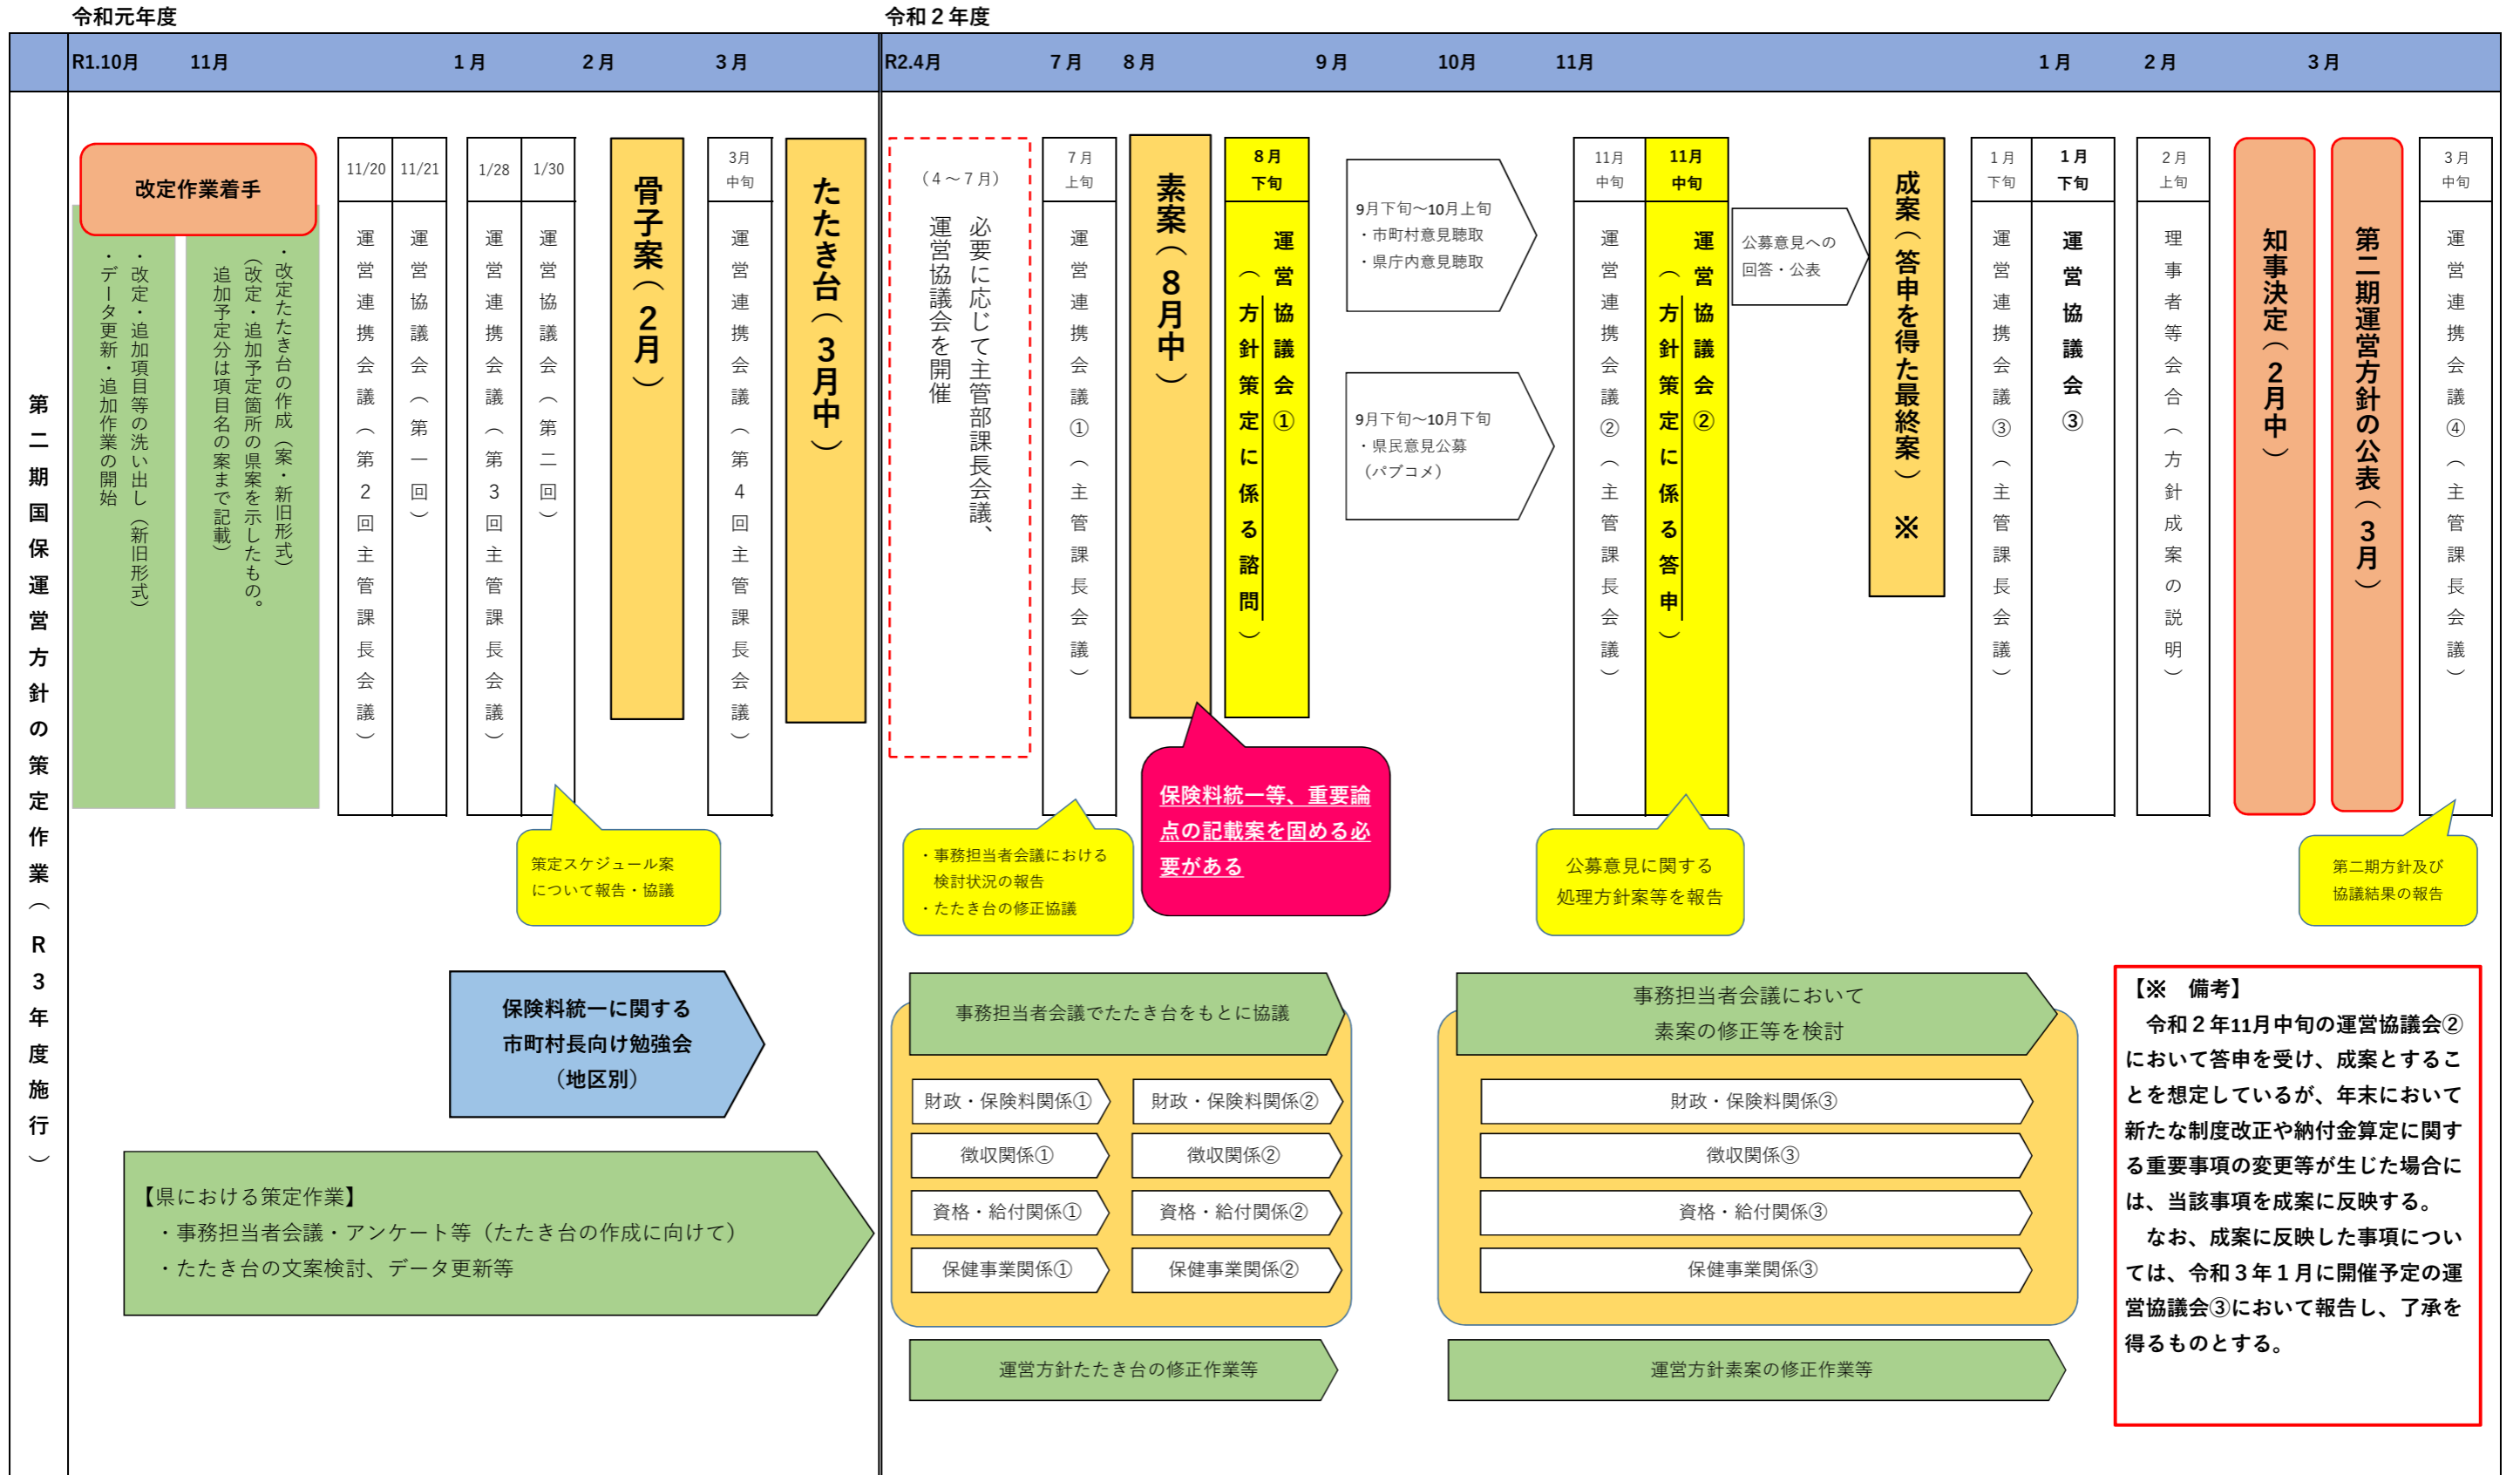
令和元年度

令和２年度

| | R1.10月 | 11月 | 1月 | 2月 | 3月 | R2.4月 | 7月 | 8月 | 9月 | 10月 | 11月 | 1月 | 2月 | 3月 |
|---|---|---|---|---|---|---|---|---|---|---|---|---|---|---|

第二期国保運営方針の策定作業（R３年度施行）

改定作業着手

・データ更新・追加作業の開始

・改定・追加項目等の洗い出し（新旧形式）

・改定たたき台の作成（案・新旧形式）（改定・追加予定箇所の県案を示したもの。追加予定分は項目名の案まで記載）

11/20 運営連携会議（第２回主管課長会議）

11/21 運営協議会（第一回）

1/28 運営連携会議（第３回主管課長会議）

1/30 運営協議会（第二回）

骨子案（２月）

3月中旬 運営連携会議（第４回主管課長会議）

たたき台（３月中）

策定スケジュール案について報告・協議

保険料統一に関する市町村長向け勉強会（地区別）

【県における策定作業】
・事務担当者会議・アンケート等（たたき台の作成に向けて）
・たたき台の文案検討、データ更新等

（４～７月）必要に応じて主管部課長会議、運営協議会を開催

7月上旬 運営連携会議①（主管課長会議）

素案（８月中）

8月下旬 運営協議会①（方針策定に係る諮問）

・事務担当者会議における検討状況の報告
・たたき台の修正協議

保険料統一等、重要論点の記載案を固める必要がある

9月下旬～10月上旬
・市町村意見聴取
・県庁内意見聴取

9月下旬～10月下旬
・県民意見公募（パブコメ）

11月中旬 運営連携会議②（主管課長会議）

11月中旬 運営協議会②（方針策定に係る答申）

公募意見への回答・公表

公募意見に関する処理方針案等を報告

成案（答申を得た最終案）※

1月下旬 運営連携会議③（主管課長会議）

1月下旬 運営協議会③

2月上旬 理事者等会合（方針成案の説明）

知事決定（２月中）

第二期運営方針の公表（３月）

3月中旬 運営連携会議④（主管課長会議）

第二期方針及び協議結果の報告

事務担当者会議でたたき台をもとに協議

財政・保険料関係①　財政・保険料関係②
徴収関係①　徴収関係②
資格・給付関係①　資格・給付関係②
保健事業関係①　保健事業関係②

運営方針たたき台の修正作業等

事務担当者会議において素案の修正等を検討

財政・保険料関係③
徴収関係③
資格・給付関係③
保健事業関係③

運営方針素案の修正作業等

【※　備考】
令和２年11月中旬の運営協議会②において答申を受け、成案とすることを想定しているが、年末において新たな制度改正や納付金算定に関する重要事項の変更等が生じた場合には、当該事項を成案に反映する。
なお、成案に反映した事項については、令和３年１月に開催予定の運営協議会③において報告し、了承を得るものとする。